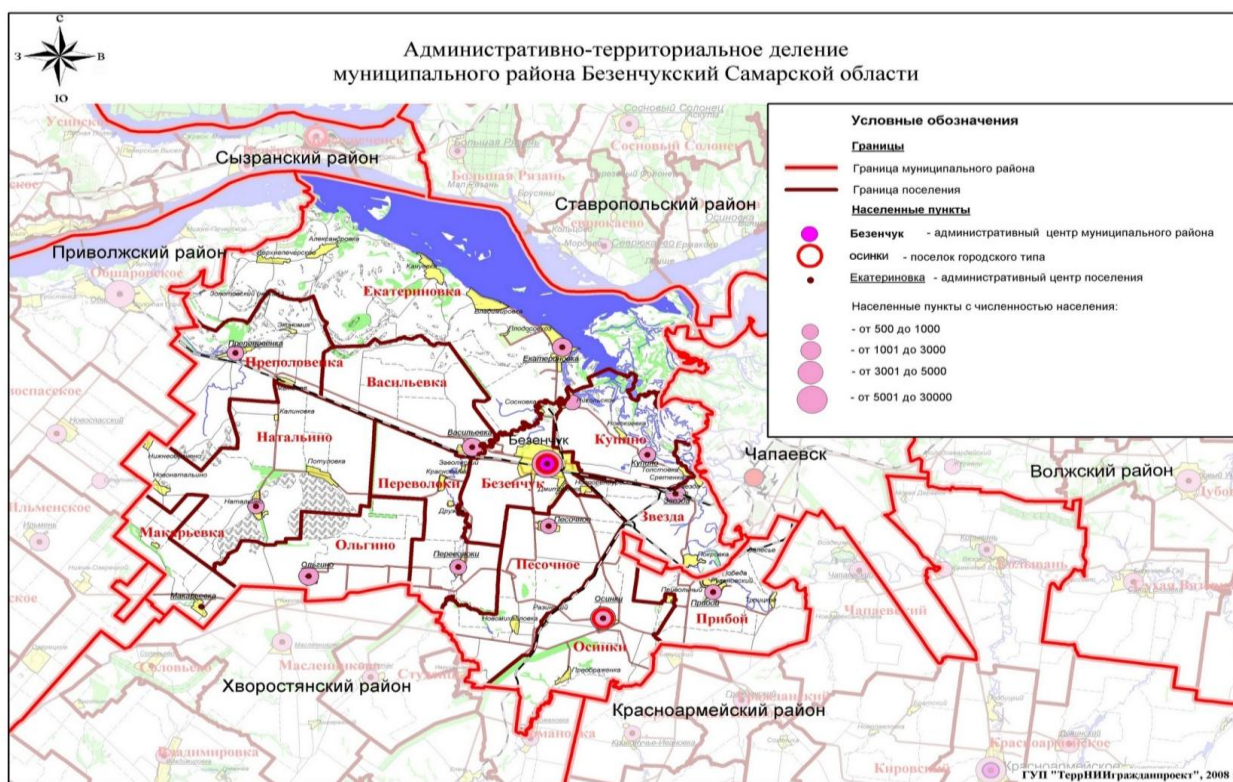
С
З
В
Ю

Административно-территориальное деление
муниципального района Безенчукский Самарской области

Условные обозначения
Границы
Граница муниципального района
Граница поселения
Населенные пункты
Безенчук - административный центр муниципального района
осинки - поселок городского типа
Екатериновка - административный центр поселения
Населенные пункты с численностью населения:
- от 500 до 1000
- от 1001 до 3000
- от 3001 до 5000
- от 5001 до 30000

Сызранский район
Ставропольский район
Приволжский район
Екатериновка
Преполовенка
Васильевка
Натальино
Переволоки
Безенчук
Купино
Чапаевск
Волжский район
Звезда
Макарьевка
Ольгино
Песочное
Прибой
Осинки
Хворостянский район
Красноармейский район
Большая Рязань
Сосновый Солонец
Ошаровское
Воскресенка
Ильменское
Соловьевка
Масленниково
Владимировка
Красноармейское
Кировский
Чапаевский
Дубовый Гай
Колывань
Сухая Вязовка
ГУП "ТеррНИИгражданпроект", 2008